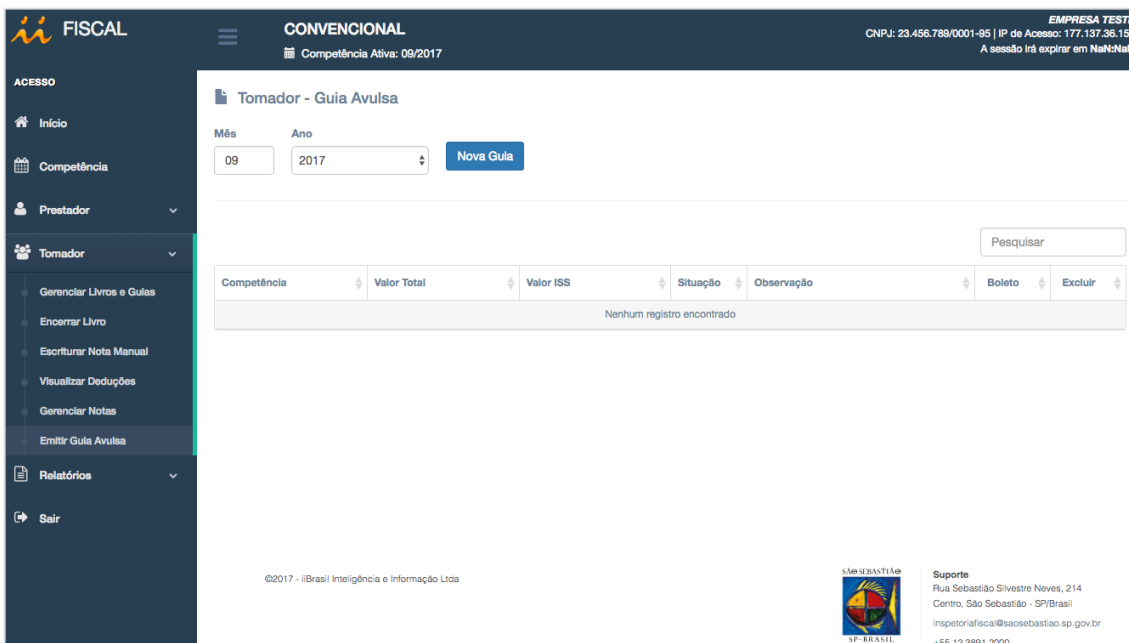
FISCAL

CONVENCIONAL
Competência Ativa: 09/2017

EMPRESA TESTE
CNPJ: 23.456.789/0001-95 | IP de Acesso: 177.137.36.15
A sessão irá expirar em NaN:NaN

ACESSO
Início
Competência
Prestador
Tomador
Gerenciar Livros e Guias
Encerrar Livro
Escriturar Nota Manual
Visualizar Deduções
Gerenciar Notas
Emitir Guia Avulsa
Relatórios
Sair

Tomador - Guia Avulsa

Mês
09
Ano
2017
Nova Guia

Pesquisar

| Competência | Valor Total | Valor ISS | Situação | Observação | Boleto | Excluir |
|---|---|---|---|---|---|---|
| Nenhum registro encontrado | | | | | | |

©2017 - iiBrasil Inteligência e Informação Ltda

SÃO SEBASTIÃO
SP-BRASIL

Suporte
Rua Sebastião Silvestre Neves, 214
Centro, São Sebastião - SP/Brasil
inspetoriafiscal@saosebastiao.sp.gov.br
+55 12 3891 2000